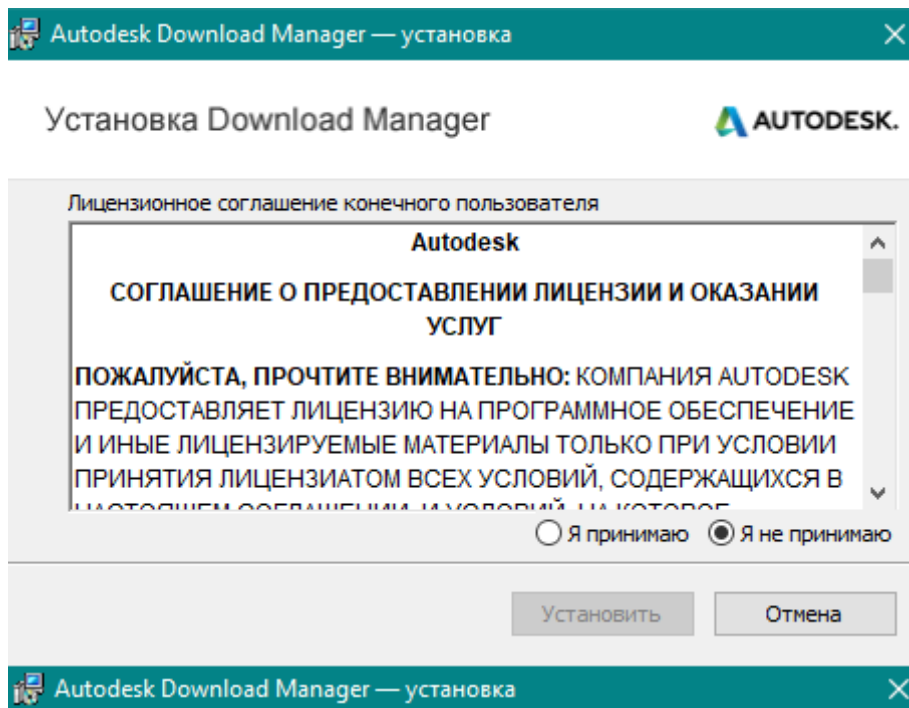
Autodesk Download Manager — установка

Установка Download Manager

AUTODESK.

Лицензионное соглашение конечного пользователя

Autodesk

СОГЛАШЕНИЕ О ПРЕДОСТАВЛЕНИИ ЛИЦЕНЗИИ И ОКАЗАНИИ УСЛУГ

ПОЖАЛУЙСТА, ПРОЧТИТЕ ВНИМАТЕЛЬНО: КОМПАНИЯ AUTODESK ПРЕДОСТАВЛЯЕТ ЛИЦЕНЗИЮ НА ПРОГРАММНОЕ ОБЕСПЕЧЕНИЕ И ИНЫЕ ЛИЦЕНЗИРУЕМЫЕ МАТЕРИАЛЫ ТОЛЬКО ПРИ УСЛОВИИ ПРИНЯТИЯ ЛИЦЕНЗИАТОМ ВСЕХ УСЛОВИЙ, СОДЕРЖАЩИХСЯ В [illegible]

Я принимаю
Я не принимаю

Установить
Отмена

Autodesk Download Manager — установка